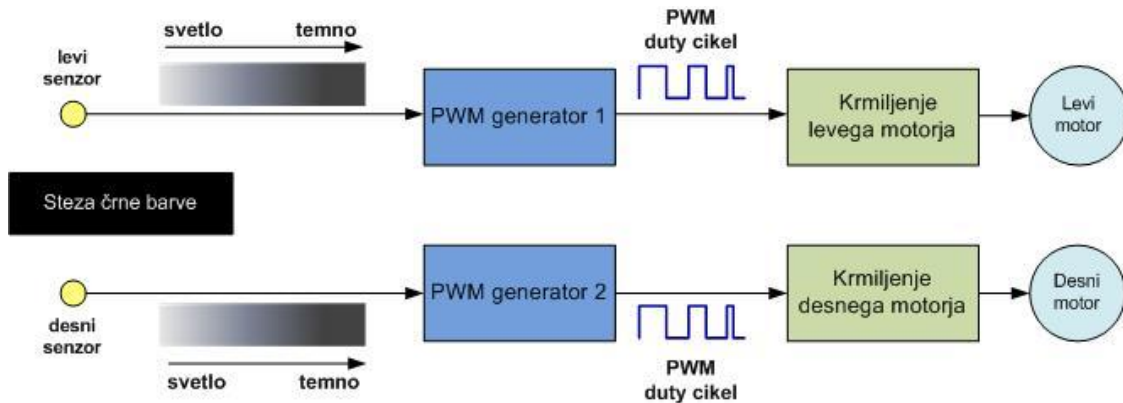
svetlo temno

levi senzor

PWM generator 1

PWM duty cikel

Krmiljenje levega motorja

Levi motor

Steza črne barve

desni senzor

PWM generator 2

Krmiljenje desnega motorja

Desni motor

svetlo temno

PWM duty cikel